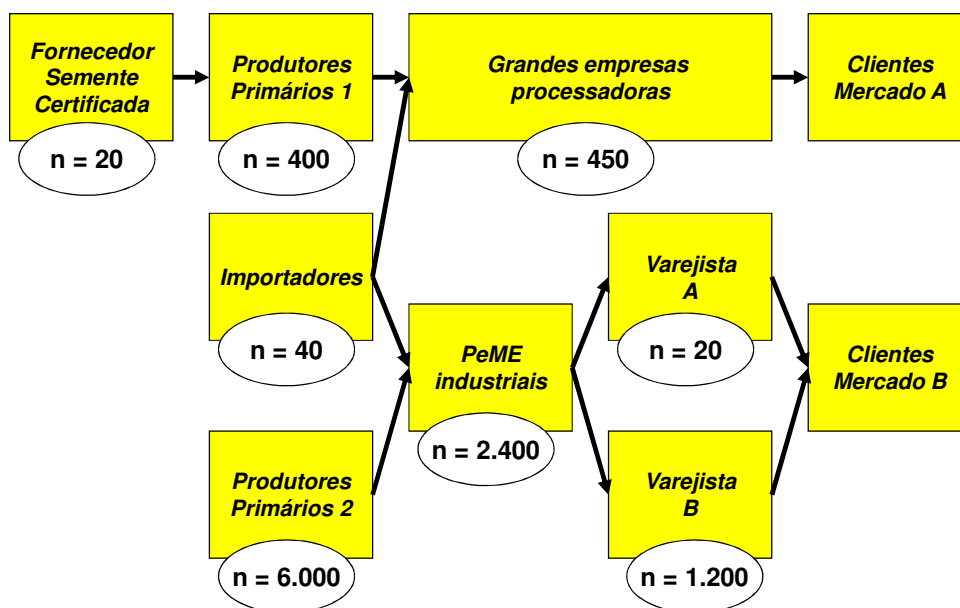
Fornecedor Semente Certificada

n = 20

Produtores Primários 1

n = 400

Grandes empresas processadoras

n = 450

Clientes Mercado A

Importadores

n = 40

PeME industriais

n = 2.400

Varejista A

n = 20

Clientes Mercado B

Produtores Primários 2

n = 6.000

Varejista B

n = 1.200